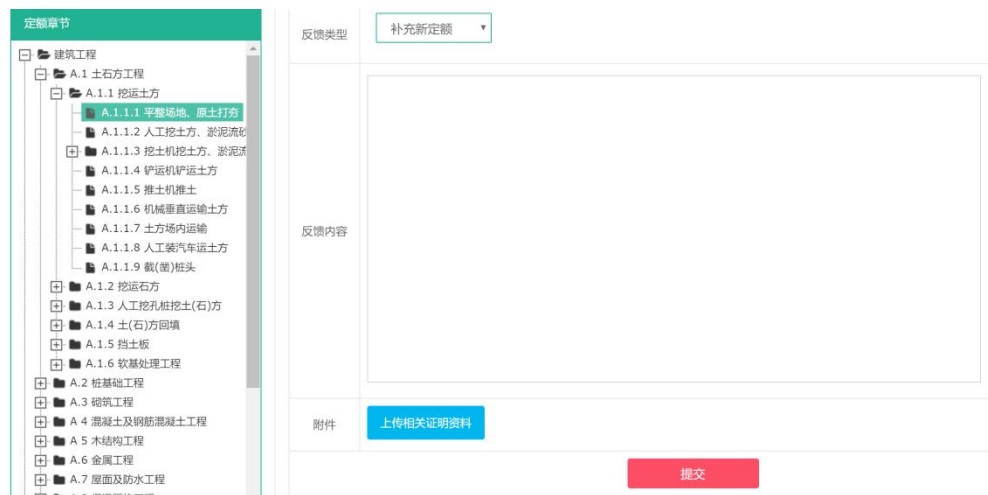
定额章节

建筑工程
A.1 土石方工程
A.1.1 挖运土方
A.1.1.1 平整场地、原土打夯
A.1.1.2 人工挖土方、淤泥流砂
A.1.1.3 挖土机挖土方、淤泥流
A.1.1.4 铲运机铲运土方
A.1.1.5 推土机推土
A.1.1.6 机械垂直运输土方
A.1.1.7 土方场内运输
A.1.1.8 人工装汽车运土方
A.1.1.9 截(凿)桩头
A.1.2 挖运石方
A.1.3 人工挖孔桩挖土(石)方
A.1.4 土(石)方回填
A.1.5 挡土板
A.1.6 软基处理工程
A.2 桩基础工程
A.3 砌筑工程
A 4 混凝土及钢筋混凝土工程
A 5 木结构工程
A.6 金属工程
A.7 屋面及防水工程
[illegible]

反馈类型 补充新定额

反馈内容

附件 上传相关证明资料

提交